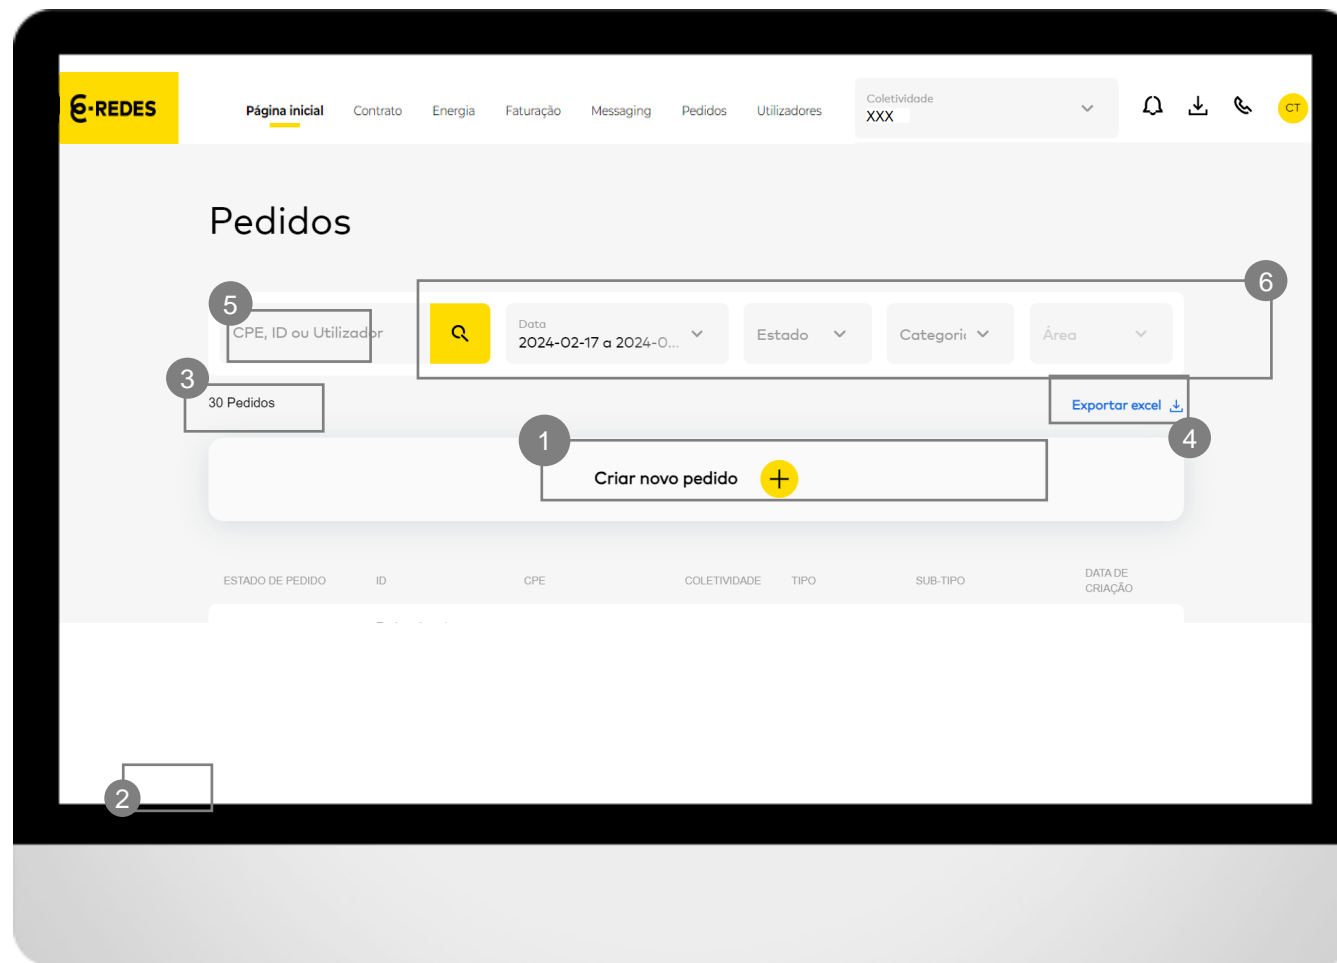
E-REDES

Página inicial Contrato Energia Faturação Messaging Pedidos Utilizadores

Coletividade
XXX

CT

Pedidos

5

CPE, ID ou Utilizador

Data
2024-02-17 a 2024-0...

Estado

Categori

Área

6

3

30 Pedidos

Exportar excel

4

1

Criar novo pedido

ESTADO DE PEDIDO ID CPE COLETIVIDADE TIPO SUB-TIPO DATA DE CRIAÇÃO

2